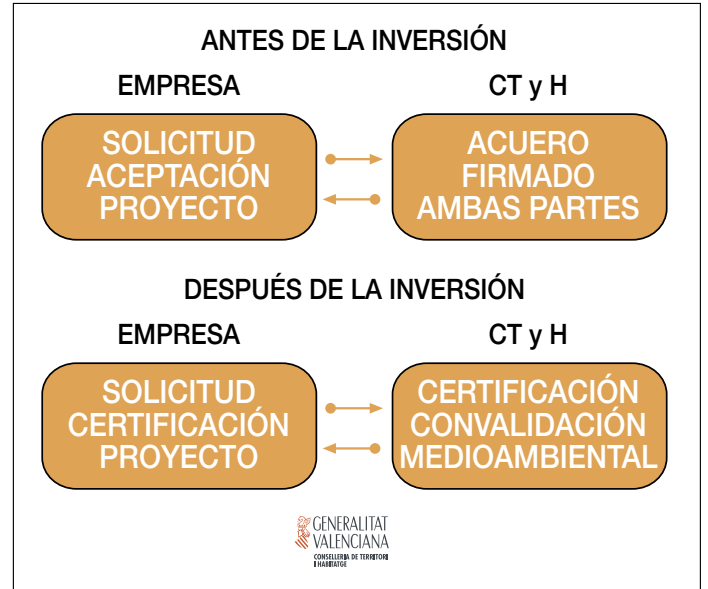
ANTES DE LA INVERSIÓN

EMPRESA

CT y H

SOLICITUD ACEPTACIÓN PROYECTO

ACUERO FIRMADO AMBAS PARTES

DESPUÉS DE LA INVERSIÓN

EMPRESA

CT y H

SOLICITUD CERTIFICACIÓN PROYECTO

CERTIFICACIÓN CONVALIDACIÓN MEDIOAMBIENTAL

GENERALITAT VALENCIANA
CONSELLERIA DE TERRITORI I HABITATGE